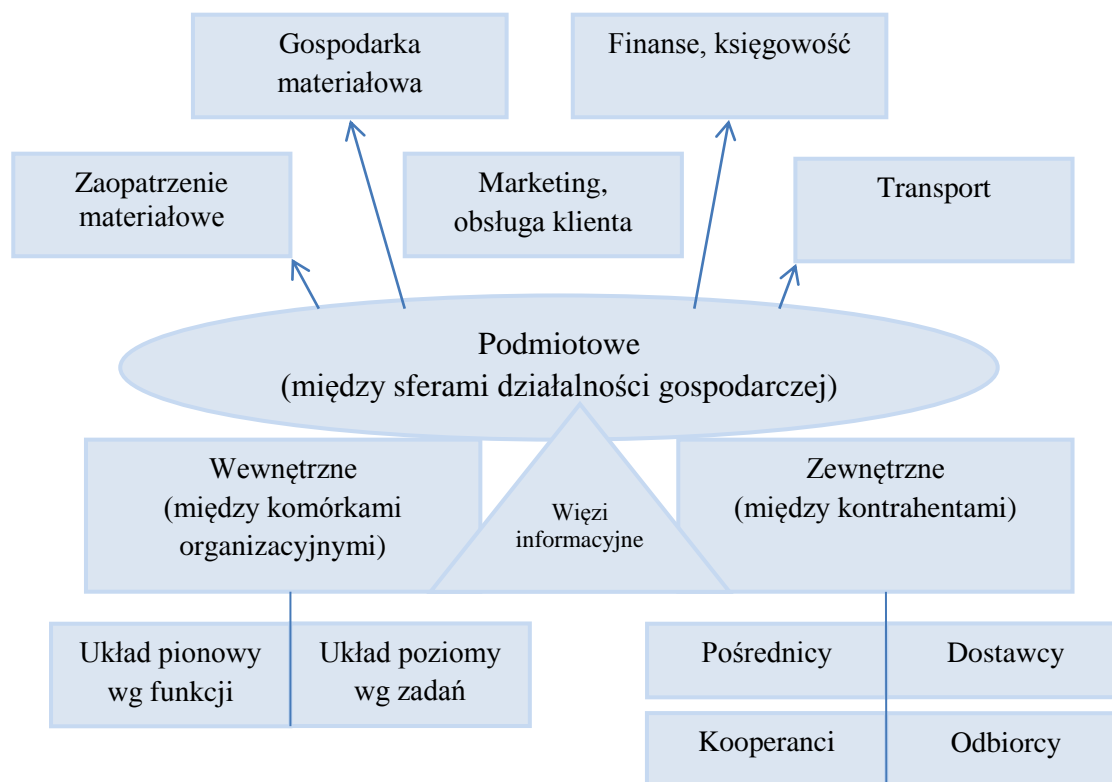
Gospodarka materiałowa

Finanse, księgowość

Zaopatrzenie materiałowe

Marketing, obsługa klienta

Transport

Podmiotowe
(między sferami działalności gospodarczej)

Wewnętrzne
(między komórkami organizacyjnymi)

Więzi informacyjne

Zewnętrzne
(między kontrahentami)

Układ pionowy wg funkcji

Układ poziomy wg zadań

Pośrednicy

Dostawcy

Kooperanci

Odbiorcy